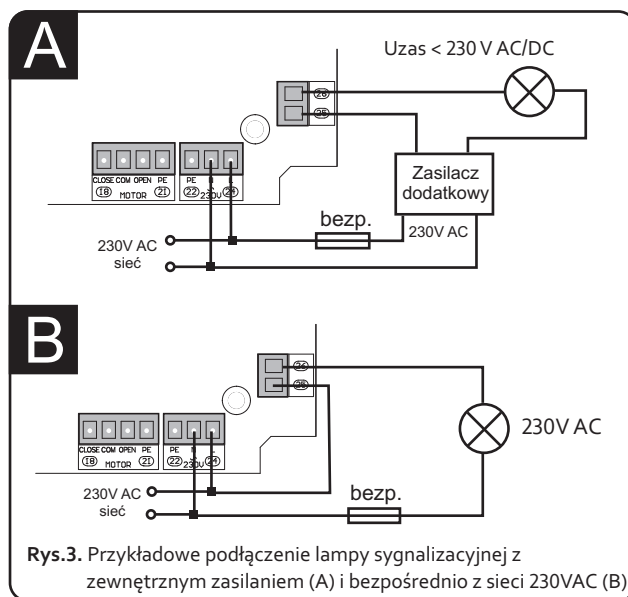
A

Uzas < 230 V AC/DC

26
25

CLOSE COM OPEN PE
18 MOTOR 21

PE
22 230V 24

Zasilacz dodatkowy

bezp.

230V AC

230V AC
sieć

B

26
25

CLOSE COM OPEN PE
18 MOTOR 21

PE
22 230V 24

230V AC

230V AC
sieć

bezp.

**Rys.3.** Przykładowe podłączenie lampy sygnalizacyjnej z zewnętrznym zasilaniem (A) i bezpośrednio z sieci 230VAC (B)